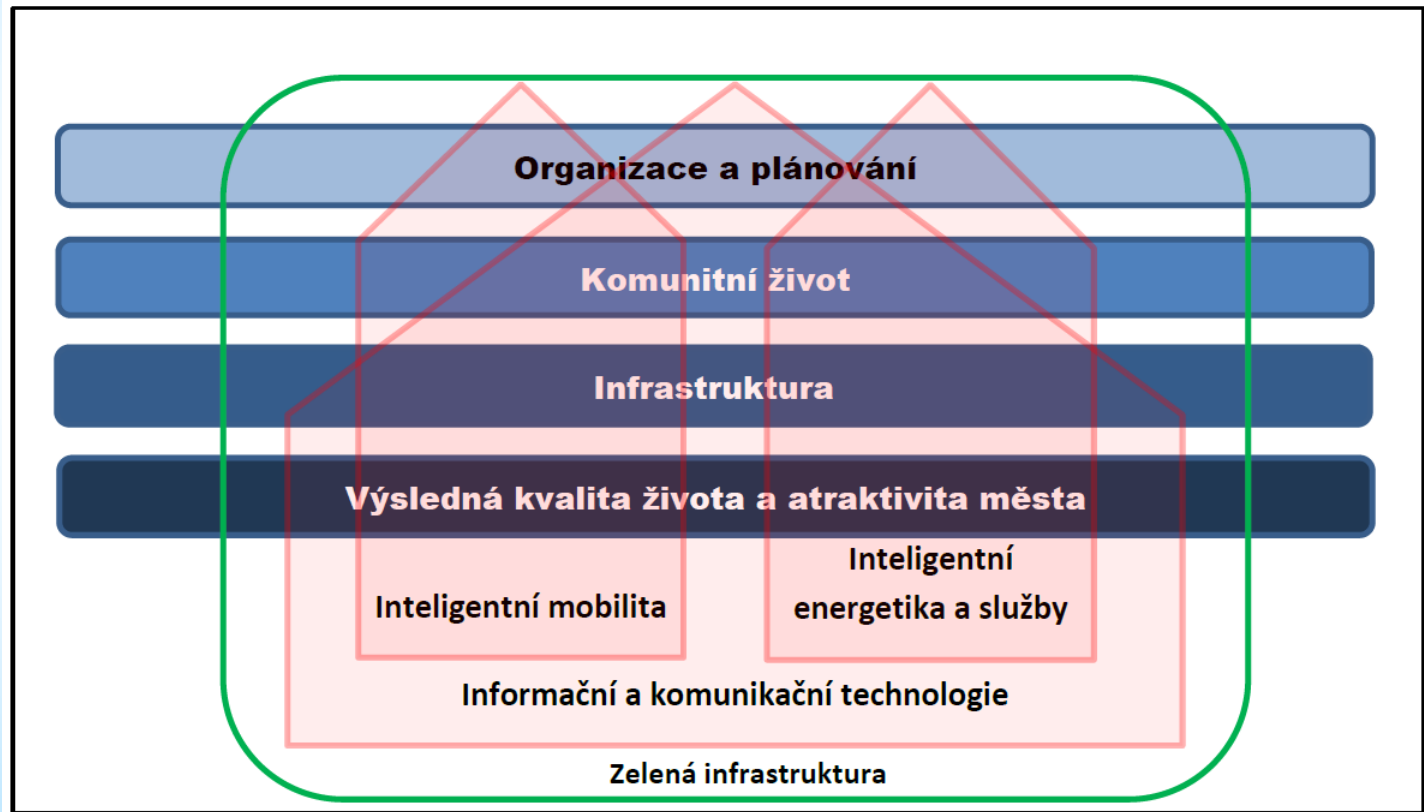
Organizace a plánování

Komunitní život

Infrastruktura

Výsledná kvalita života a atraktivita města

Inteligentní mobilita

Inteligentní energetika a služby

Informační a komunikační technologie

Zelená infrastruktura